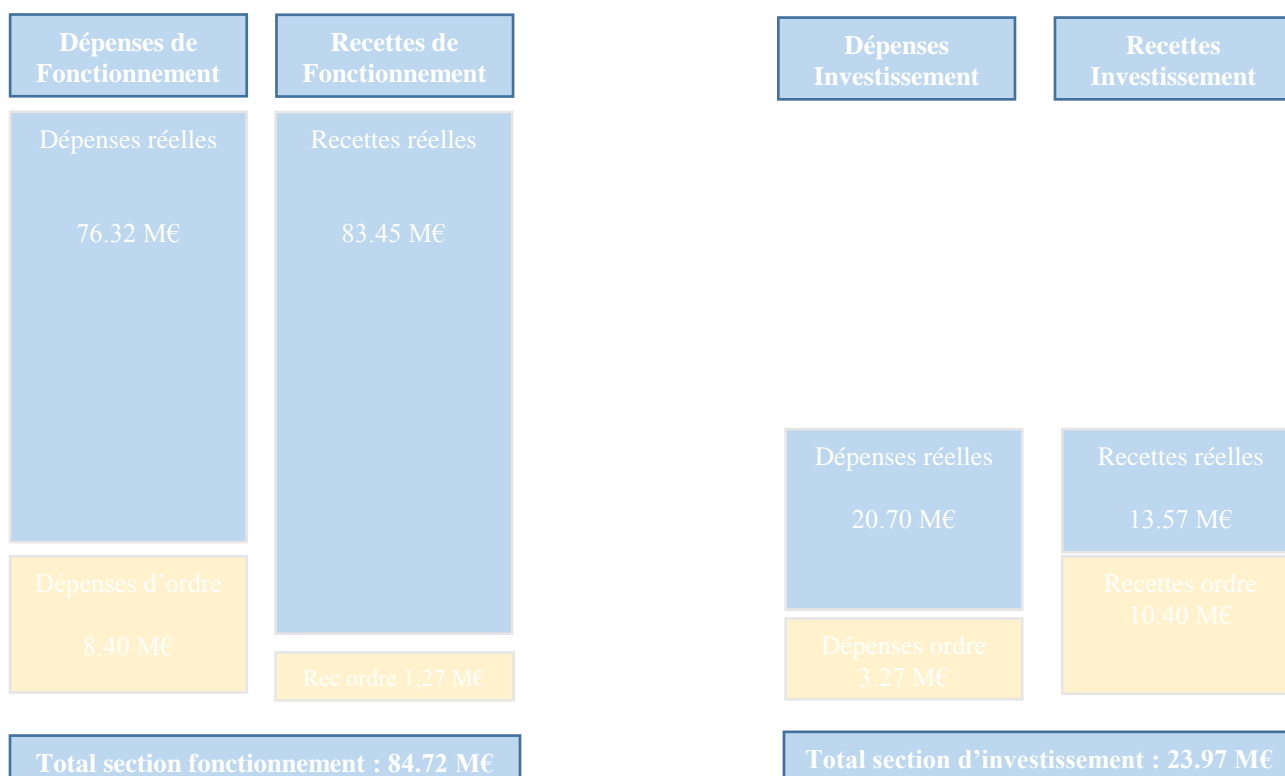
Dépenses de Fonctionnement

Recettes de Fonctionnement

Dépenses réelles

76.32 M€

Recettes réelles

83.45 M€

Dépenses d'ordre

8.40 M€

Rec ordre 1.27 M€

Total section fonctionnement : 84.72 M€

Dépenses Investissement

Recettes Investissement

Dépenses réelles

20.70 M€

Recettes réelles

13.57 M€

Recettes ordre

10.40 M€

Dépenses ordre

3.27 M€

Total section d'investissement : 23.97 M€